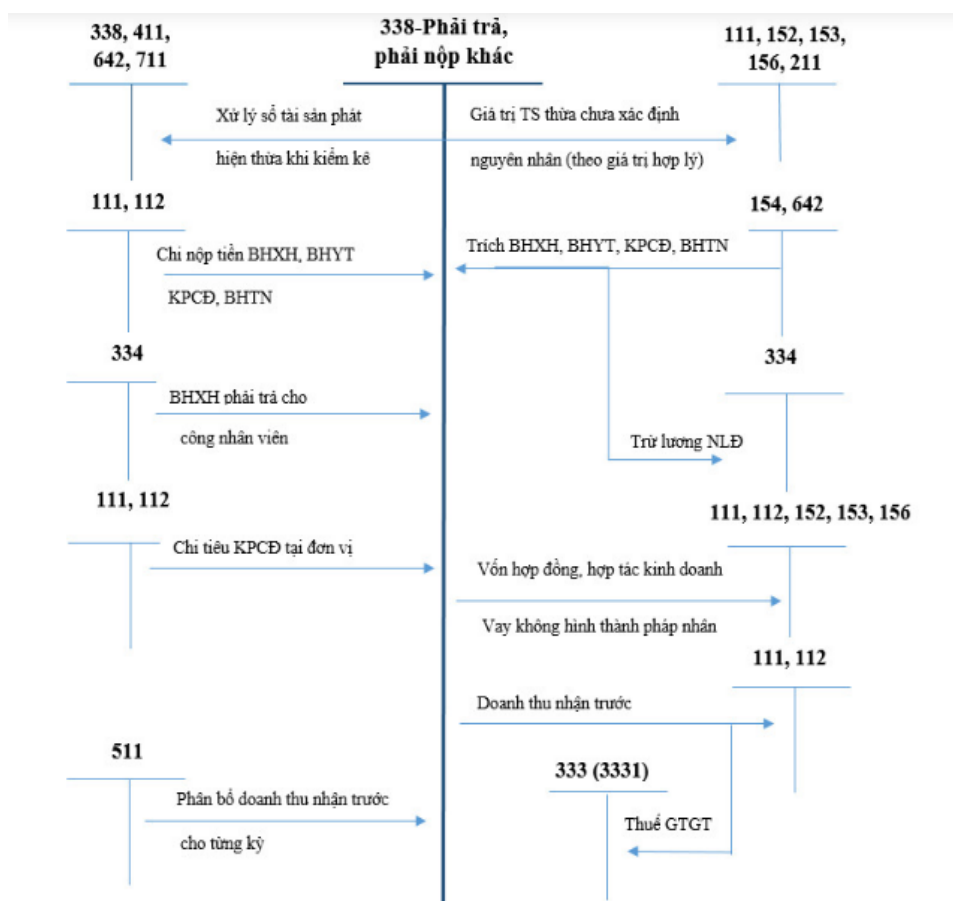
338, 411, 642, 711

338-Phải trả, phải nộp khác

111, 152, 153, 156, 211

Xử lý số tài sản phát hiện thừa khi kiểm kê

Giá trị TS thừa chưa xác định nguyên nhân (theo giá trị hợp lý)

111, 112

154, 642

Chi nộp tiền BHXH, BHYT KPCĐ, BHTN

Trích BHXH, BHYT, KPCĐ, BHTN

334

334

BHXH phải trả cho công nhân viên

Trừ lương NLĐ

111, 112

111, 112, 152, 153, 156

Chi tiêu KPCĐ tại đơn vị

Vốn hợp đồng, hợp tác kinh doanh

Vay không hình thành pháp nhân

111, 112

Doanh thu nhận trước

511

333 (3331)

Phân bổ doanh thu nhận trước cho từng kỳ

Thuế GTGT